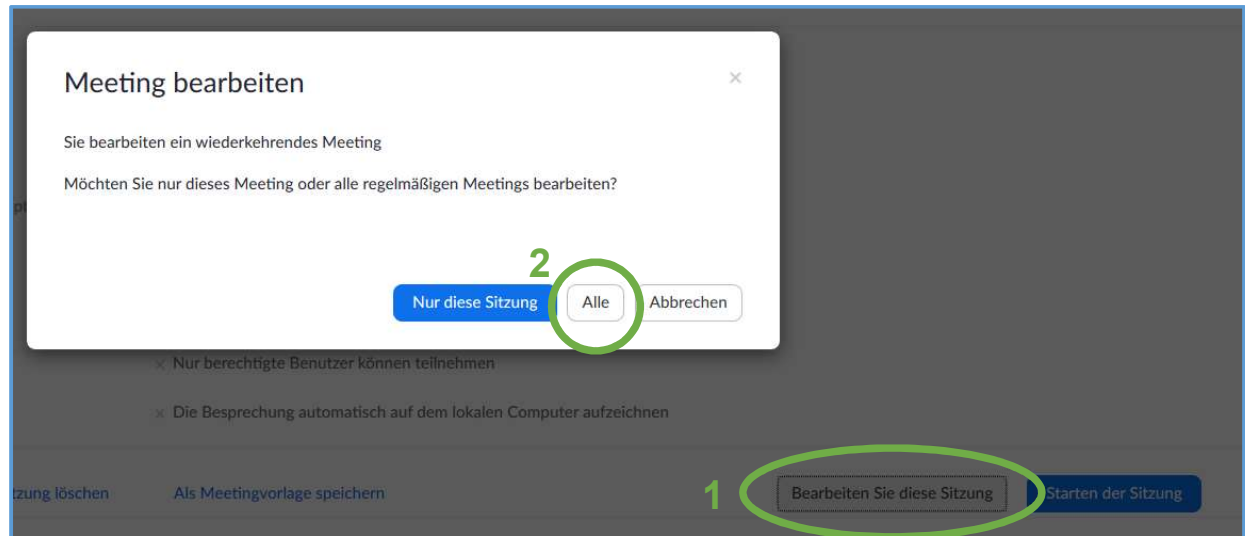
Meeting bearbeiten

×

Sie bearbeiten ein wiederkehrendes Meeting

Möchten Sie nur dieses Meeting oder alle regelmäßigen Meetings bearbeiten?

2

Nur diese Sitzung

Alle

Abbrechen

× Nur berechtigte Benutzer können teilnehmen

× Die Besprechung automatisch auf dem lokalen Computer aufzeichnen

tzung löschen

Als Meetingvorlage speichern

1

Bearbeiten Sie diese Sitzung

Starten der Sitzung